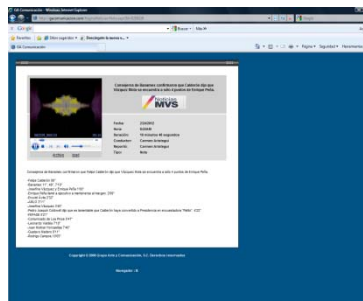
GM Comunicación - Windows Internet Explorer

Google

Favoritos

GM Comunicación

Coordinador de Gobernación confirma que Calderón dijo que Vázquez Mota se encuentra a solo 4 puntos de Enrique Peña

Noticias MVS

| Fecha | 25/04/12 |
|---|---|
| Hora | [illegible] |
| Duración | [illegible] |
| Conductor | Carmen Aristegui |
| Reportero | Carmen Aristegui |
| Tipo | Nota |

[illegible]

Copyright © 2006 Grupo Asia a Comunicación, S.C. Derechos reservados

Navegador: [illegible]